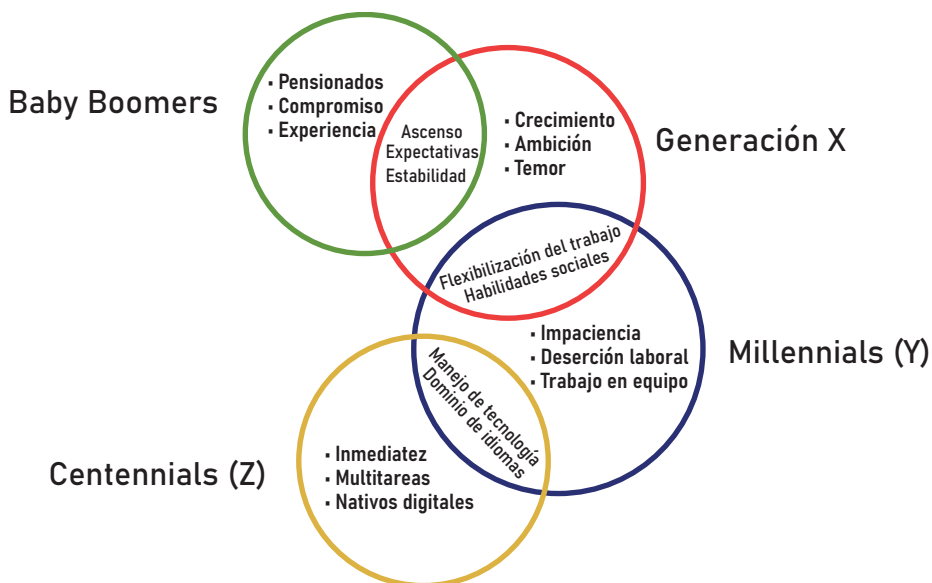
Baby Boomers

▪ Pensionados
▪ Compromiso
▪ Experiencia

Ascenso
Expectativas
Estabilidad

▪ Crecimiento
▪ Ambición
▪ Temor

Generación X

Flexibilización del trabajo
Habilidades sociales

▪ Impaciencia
▪ Deserción laboral
▪ Trabajo en equipo

Millennials (Y)

Manejo de tecnología
Dominio de idiomas

▪ Inmediatez
▪ Multitareas
▪ Nativos digitales

Centennials (Z)